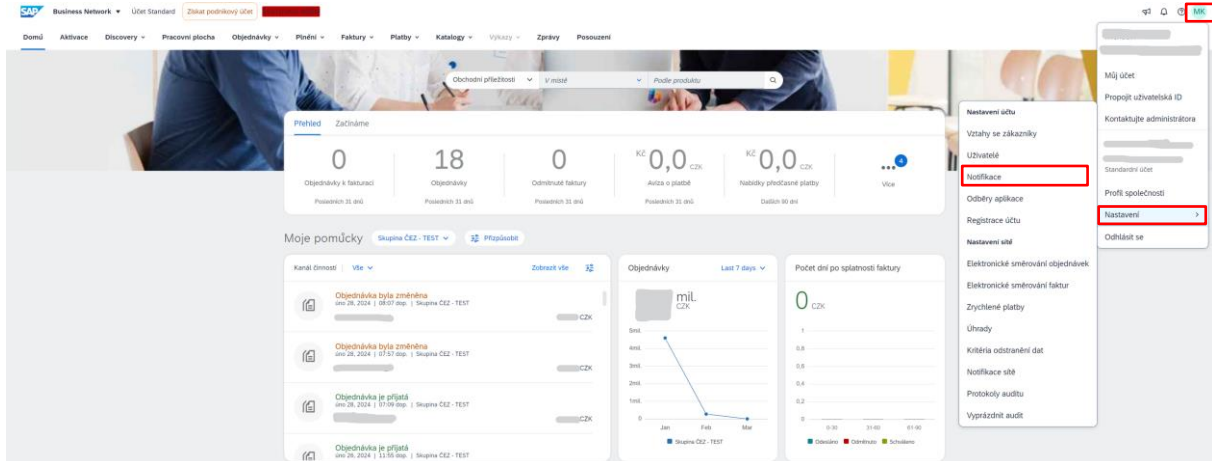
SAP Business Network ▾ Účet Standard Získat podnikový účet

Domů Aktivace Discovery ▾ Pracovní plocha Objednávky ▾ Plnění ▾ Faktury ▾ Platby ▾ Katalogy ▾ Výkazy ▾ Zprávy Posouzení

MK

Obchodní příležitosti ▾ V místě ▾ Podle produktu

Přehled Začínáme

0 Objednávky k fakturaci Posledních 31 dnů
18 Objednávky Posledních 31 dnů
0 Odmítnuté faktury Posledních 31 dnů
Kč 0,0 CZK Avíza o platbě Posledních 31 dnů
Kč 0,0 CZK Nabídky předčasné platby Dalších 90 dnů
... 4 Více

Moje pomůcky Skupina ČEZ - TEST ▾ Přizpůsobit

Kanál činností | Vše ▾ Zobrazit vše

Objednávka byla změněna
úno 28, 2024 | 08:07 dop. | Skupina ČEZ - TEST
CZK

Objednávka byla změněna
úno 28, 2024 | 07:57 dop. | Skupina ČEZ - TEST
CZK

Objednávka je přijatá
úno 28, 2024 | 07:09 dop. | Skupina ČEZ - TEST
CZK

Objednávka je přijatá
úno 28, 2024 | 11:55 dop. | Skupina ČEZ - TEST

Objednávky Last 7 days ▾
mil. CZK
5mil.
4mil.
3mil.
2mil.
1mil.
0
Jan Feb Mar
Skupina ČEZ - TEST

Počet dní po splatnosti faktury
0 CZK
1
0,8
0,6
0,4
0,2
0
0-30 31-60 61-90
Odesláno Odmítnuto Schváleno

Nastavení účtu
Vztahy se zákazníky
Uživatelé
Notifikace
Odběry aplikace
Registrace účtu
Nastavení sítě
Elektronické směrování objednávek
Elektronické směrování faktur
Zrychlené platby
Úhrady
Kritéria odstranění dat
Notifikace sítě
Protokoly auditu
Vyprázdnit audit

Můj účet
Propojit uživatelská ID
Kontaktujte administrátora
Standardní účet
Profil společnosti
Nastavení >
Odhlásit se